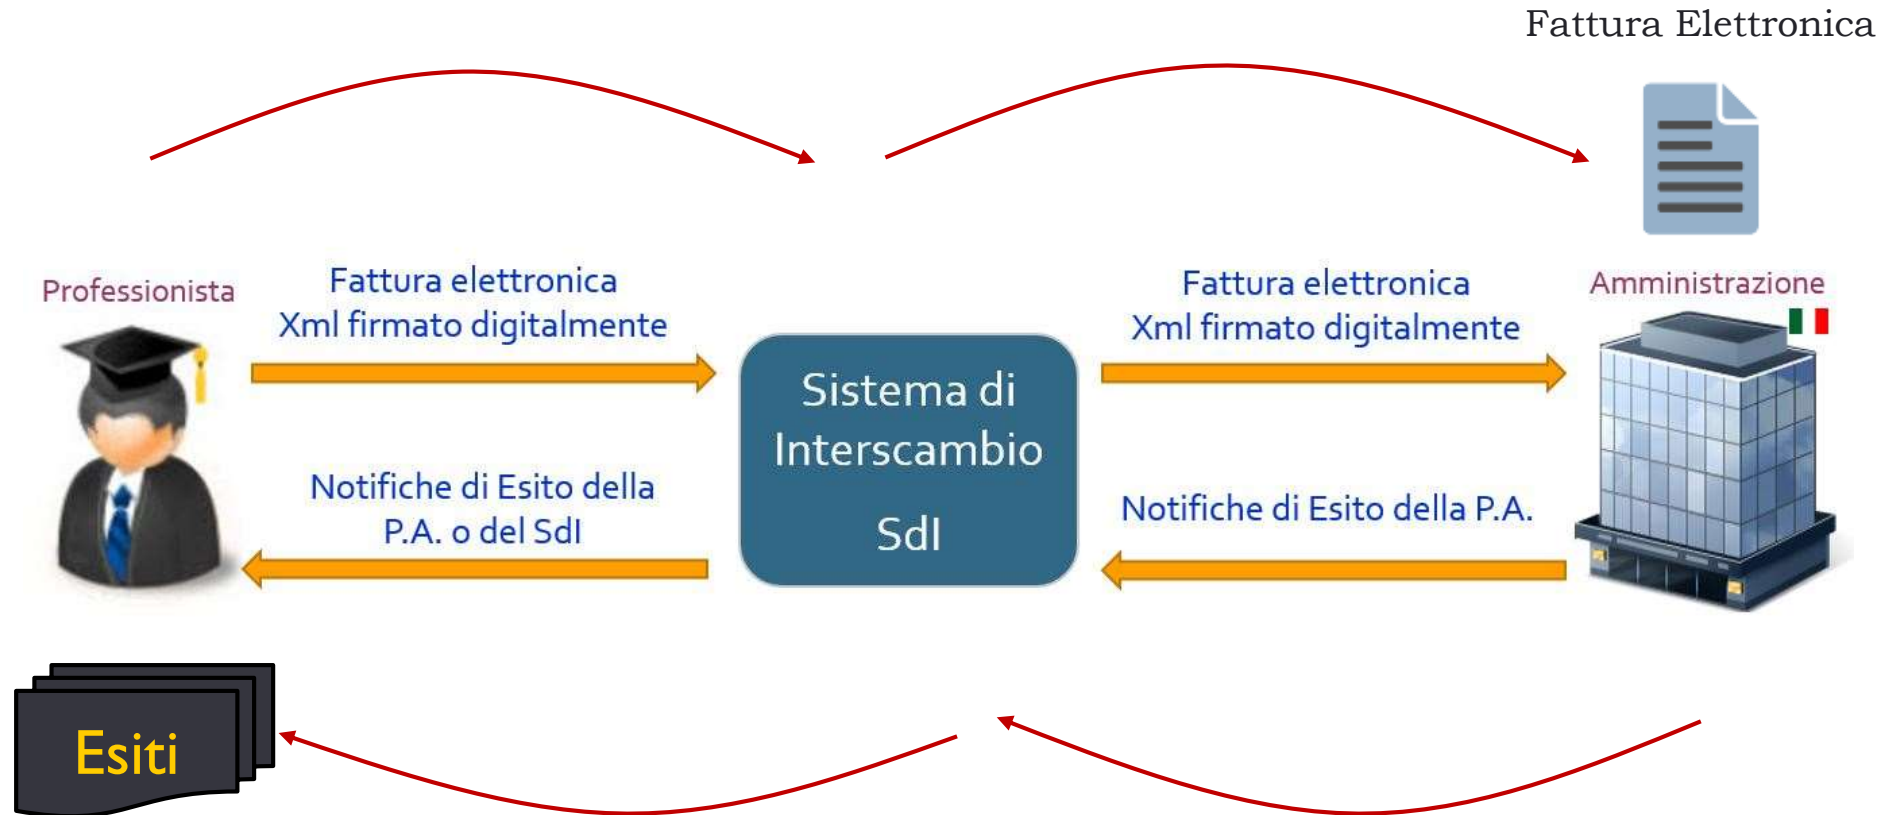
Fattura Elettronica

Professionista

Fattura elettronica
Xml firmato digitalmente

Notifiche di Esito della P.A. o del SdI

Sistema di Interscambio

SdI

Fattura elettronica
Xml firmato digitalmente

Notifiche di Esito della P.A.

Amministrazione

Esiti